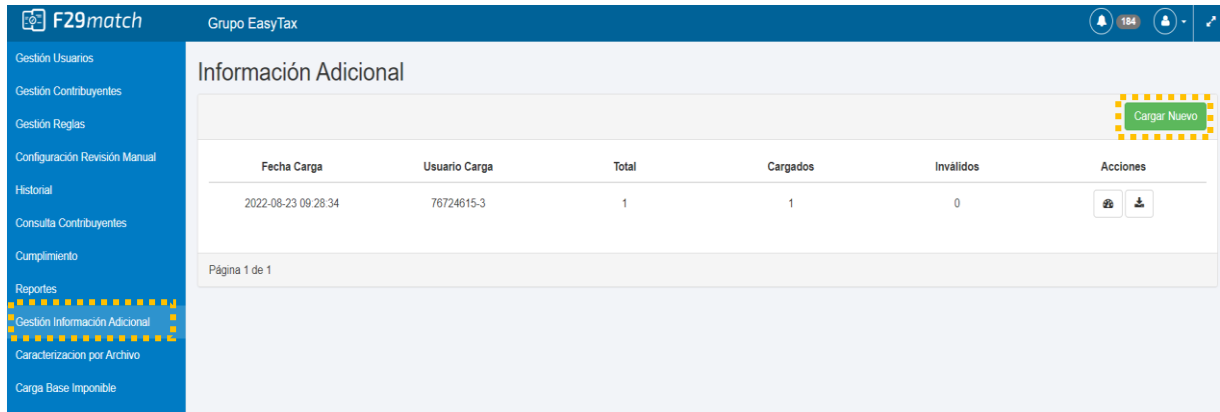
F29match

Grupo EasyTax

184

Gestión Usuarios
Gestión Contribuyentes
Gestión Reglas
Configuración Revisión Manual
Historial
Consulta Contribuyentes
Cumplimiento
Reportes
Gestión Información Adicional
Caracterizacion por Archivo
Carga Base Imponible

Información Adicional

Cargar Nuevo

| Fecha Carga | Usuario Carga | Total | Cargados | Inválidos | Acciones |
|---|---|---|---|---|---|
| 2022-08-23 09:28:34 | 76724615-3 | 1 | 1 | 0 | |

Página 1 de 1